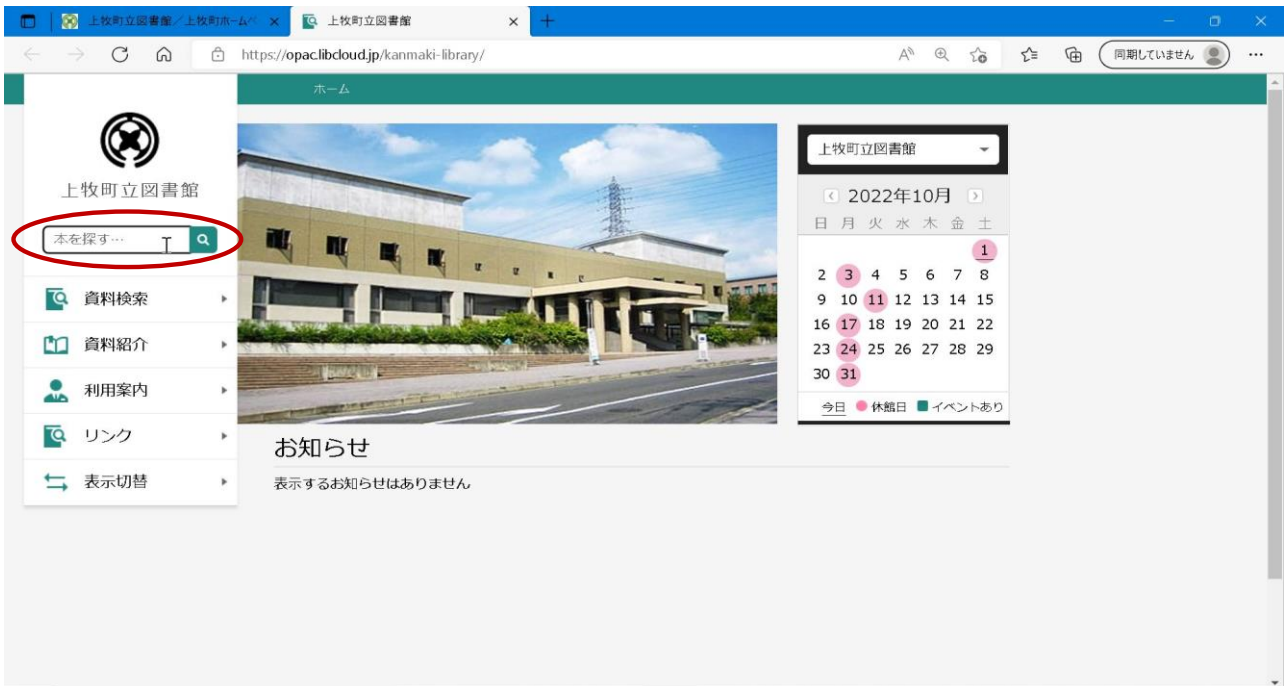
上牧町立図書館／上牧町ホームペ ×
上牧町立図書館 ×
https://opac.libcloud.jp/kanmaki-library/
同期していません
ホーム
上牧町立図書館
本を探す…
資料検索
資料紹介
利用案内
リンク
表示切替
上牧町立図書館
2022年10月
| 日 | 月 | 火 | 水 | 木 | 金 | 土 |
|---|---|---|---|---|---|---|
| | | | | | | 1 |
| 2 | 3 | 4 | 5 | 6 | 7 | 8 |
| 9 | 10 | 11 | 12 | 13 | 14 | 15 |
| 16 | 17 | 18 | 19 | 20 | 21 | 22 |
| 23 | 24 | 25 | 26 | 27 | 28 | 29 |
| 30 | 31 | | | | | |

今日 休館日 イベントあり
お知らせ
表示するお知らせはありません